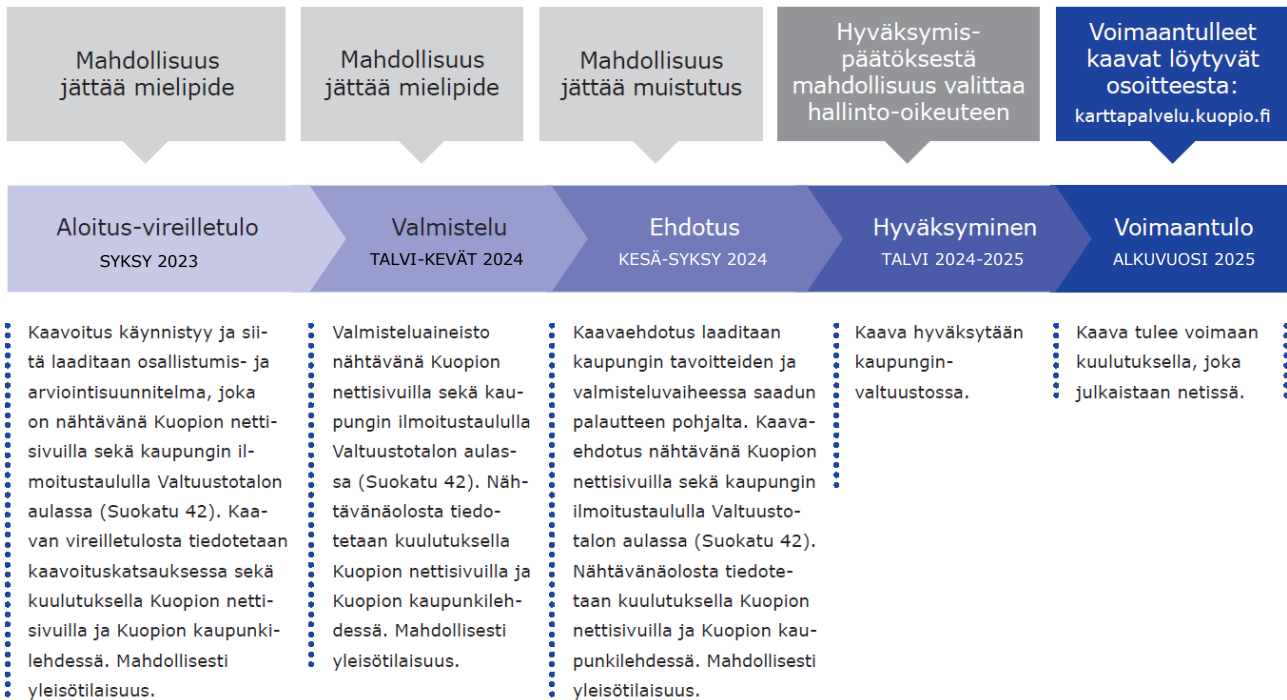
Mahdollisuus jättää mielipide

Mahdollisuus jättää mielipide

Mahdollisuus jättää muistutus

Hyväksymispäätöksestä mahdollisuus valittaa hallinto-oikeuteen

Voimaantulleet kaavat löytyvät osoitteesta: karttapalvelu.kuopio.fi

Aloitus-vireilletulo
SYKSY 2023

Valmistelu
TALVI-KEVÄT 2024

Ehdotus
KESÄ-SYKSY 2024

Hyväksyminen
TALVI 2024-2025

Voimaantulo
ALKUVUOSI 2025

Kaavoitus käynnistyy ja siitä laaditaan osallistumis- ja arviointisuunnitelma, joka on nähtävänä Kuopion nettisivuilla sekä kaupungin ilmoitustaululla Valtuustotalon aulassa (Suokatu 42). Kaavan vireilletulosta tiedotetaan kaavoituskatsauksessa sekä kuulutuksella Kuopion nettisivuilla ja Kuopion kaupunkilehdessä. Mahdollisesti yleisötilaisuus.

Valmisteluaineisto nähtävänä Kuopion nettisivuilla sekä kaupungin ilmoitustaululla Valtuustotalon aulassa (Suokatu 42). Nähtävänäolosta tiedotetaan kuulutuksella Kuopion nettisivuilla ja Kuopion kaupunkilehdessä. Mahdollisesti yleisötilaisuus.

Kaavaehdotus laaditaan kaupungin tavoitteiden ja valmisteluvaiheessa saadun palautteen pohjalta. Kaavaehdotus nähtävänä Kuopion nettisivuilla sekä kaupungin ilmoitustaululla Valtuustotalon aulassa (Suokatu 42). Nähtävänäolosta tiedotetaan kuulutuksella Kuopion nettisivuilla ja Kuopion kaupunkilehdessä. Mahdollisesti yleisötilaisuus.

Kaava hyväksytään kaupunginvaltuustossa.

Kaava tulee voimaan kuulutuksella, joka julkaistaan netissä.